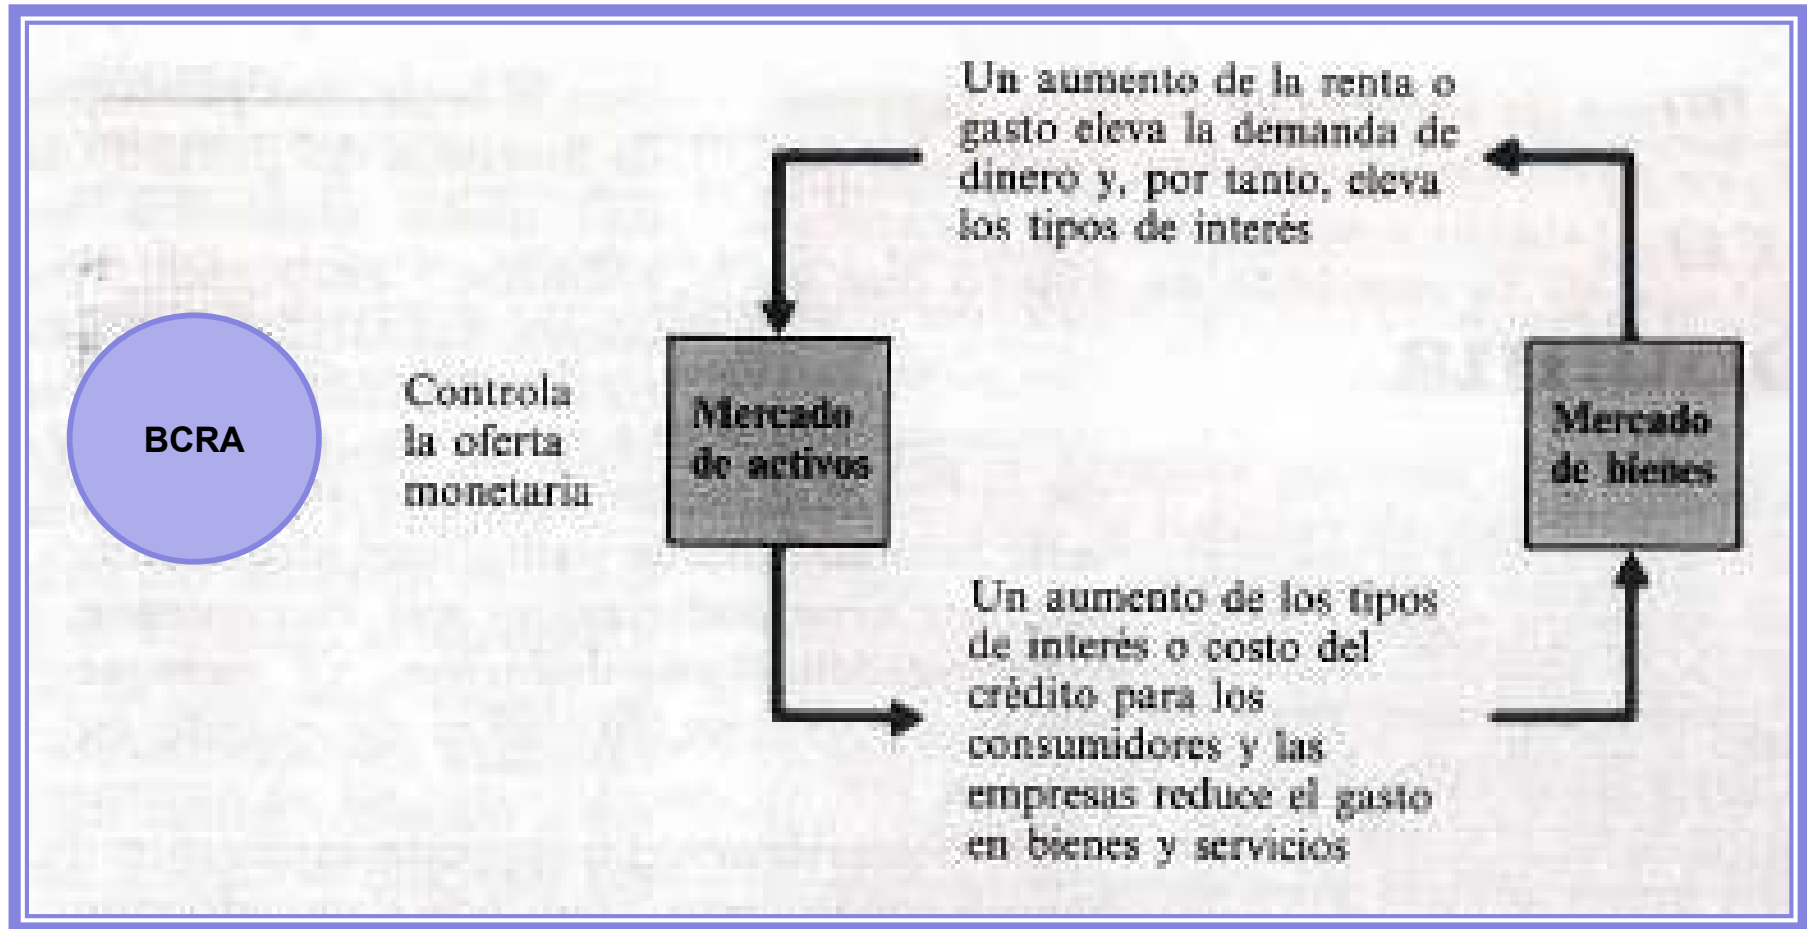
Un aumento de la renta o gasto eleva la demanda de dinero y, por tanto, eleva los tipos de interés

BCRA

Controla la oferta monetaria

Mercado de activos

Mercado de bienes

Un aumento de los tipos de interés o costo del crédito para los consumidores y las empresas reduce el gasto en bienes y servicios